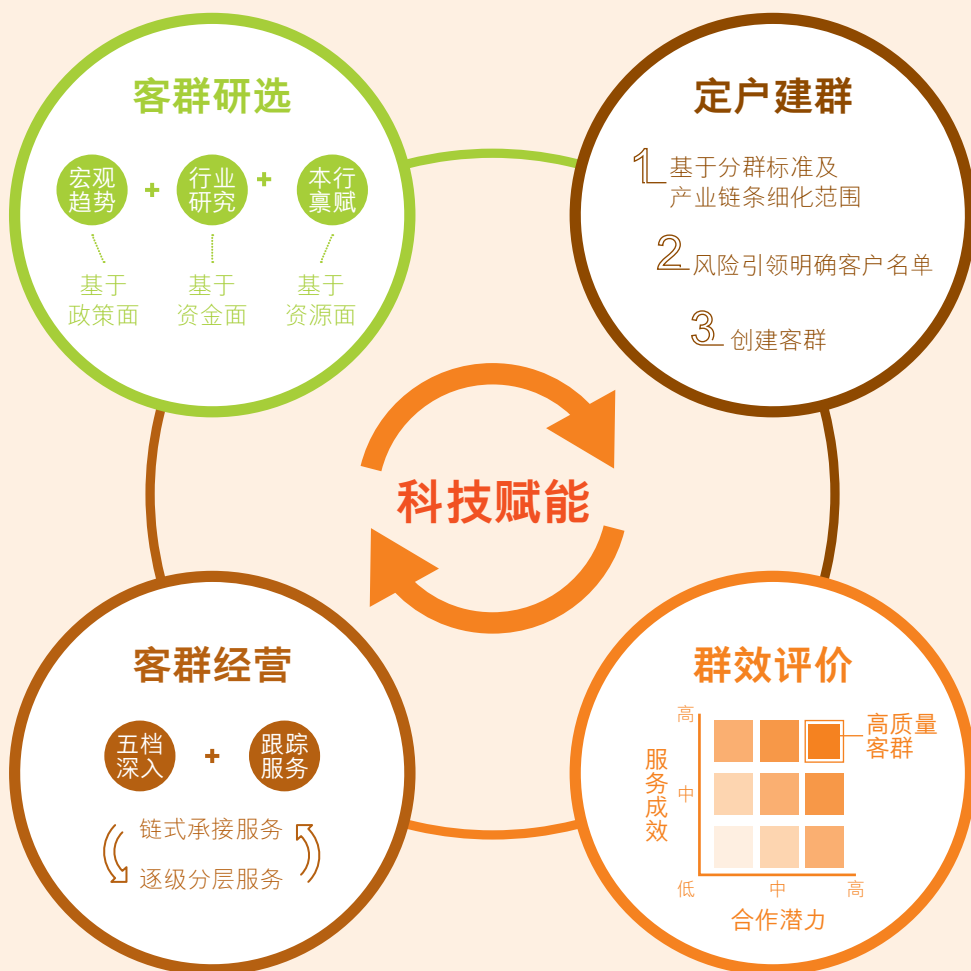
客群研选

宏观趋势 + 行业研究 + 本行禀赋

基于政策面

基于资金面

基于资源面

定户建群

1 基于分群标准及产业链条细化范围

2 风险引领明确客户名单

3 创建客群

科技赋能

客群经营

五档深入 + 跟踪服务

链式承接服务

逐级分层服务

群效评价

高

中

低

服务成效

高质量客群

中

高

合作潜力